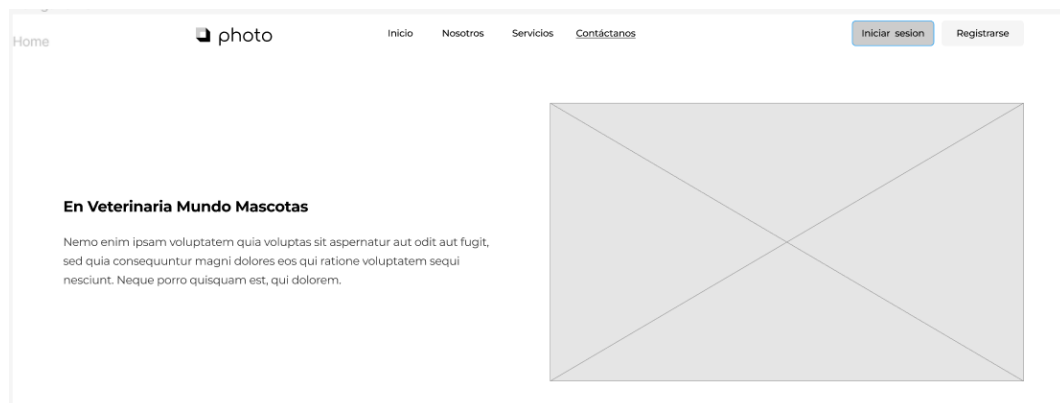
Home

photo

Inicio Nosotros Servicios Contáctanos

Iniciar sesion Registrarse

En Veterinaria Mundo Mascotas

Nemo enim ipsam voluptatem quia voluptas sit aspernatur aut odit aut fugit, sed quia consequuntur magni dolores eos qui ratione voluptatem sequi nesciunt. Neque porro quisquam est, qui dolorem.